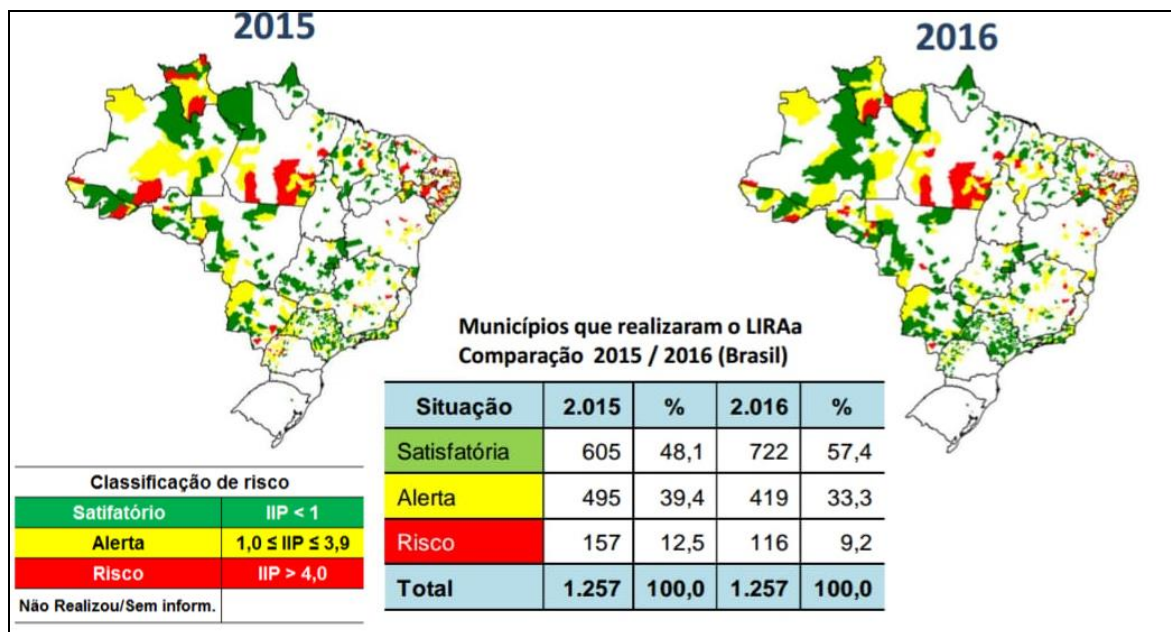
2015

2016

Municípios que realizaram o LIRAa
Comparação 2015 / 2016 (Brasil)

| Situação | 2.015 | % | 2.016 | % |
|---|---|---|---|---|
| Satisfatória | 605 | 48,1 | 722 | 57,4 |
| Alerta | 495 | 39,4 | 419 | 33,3 |
| Risco | 157 | 12,5 | 116 | 9,2 |
| Total | 1.257 | 100,0 | 1.257 | 100,0 |

| Classificação de risco | |
|---|---|
| Satifatório | IIP < 1 |
| Alerta | $1,0 \leq$ IIP $\leq 3,9$ |
| Risco | IIP > 4,0 |
| Não Realizou/Sem inform. | |